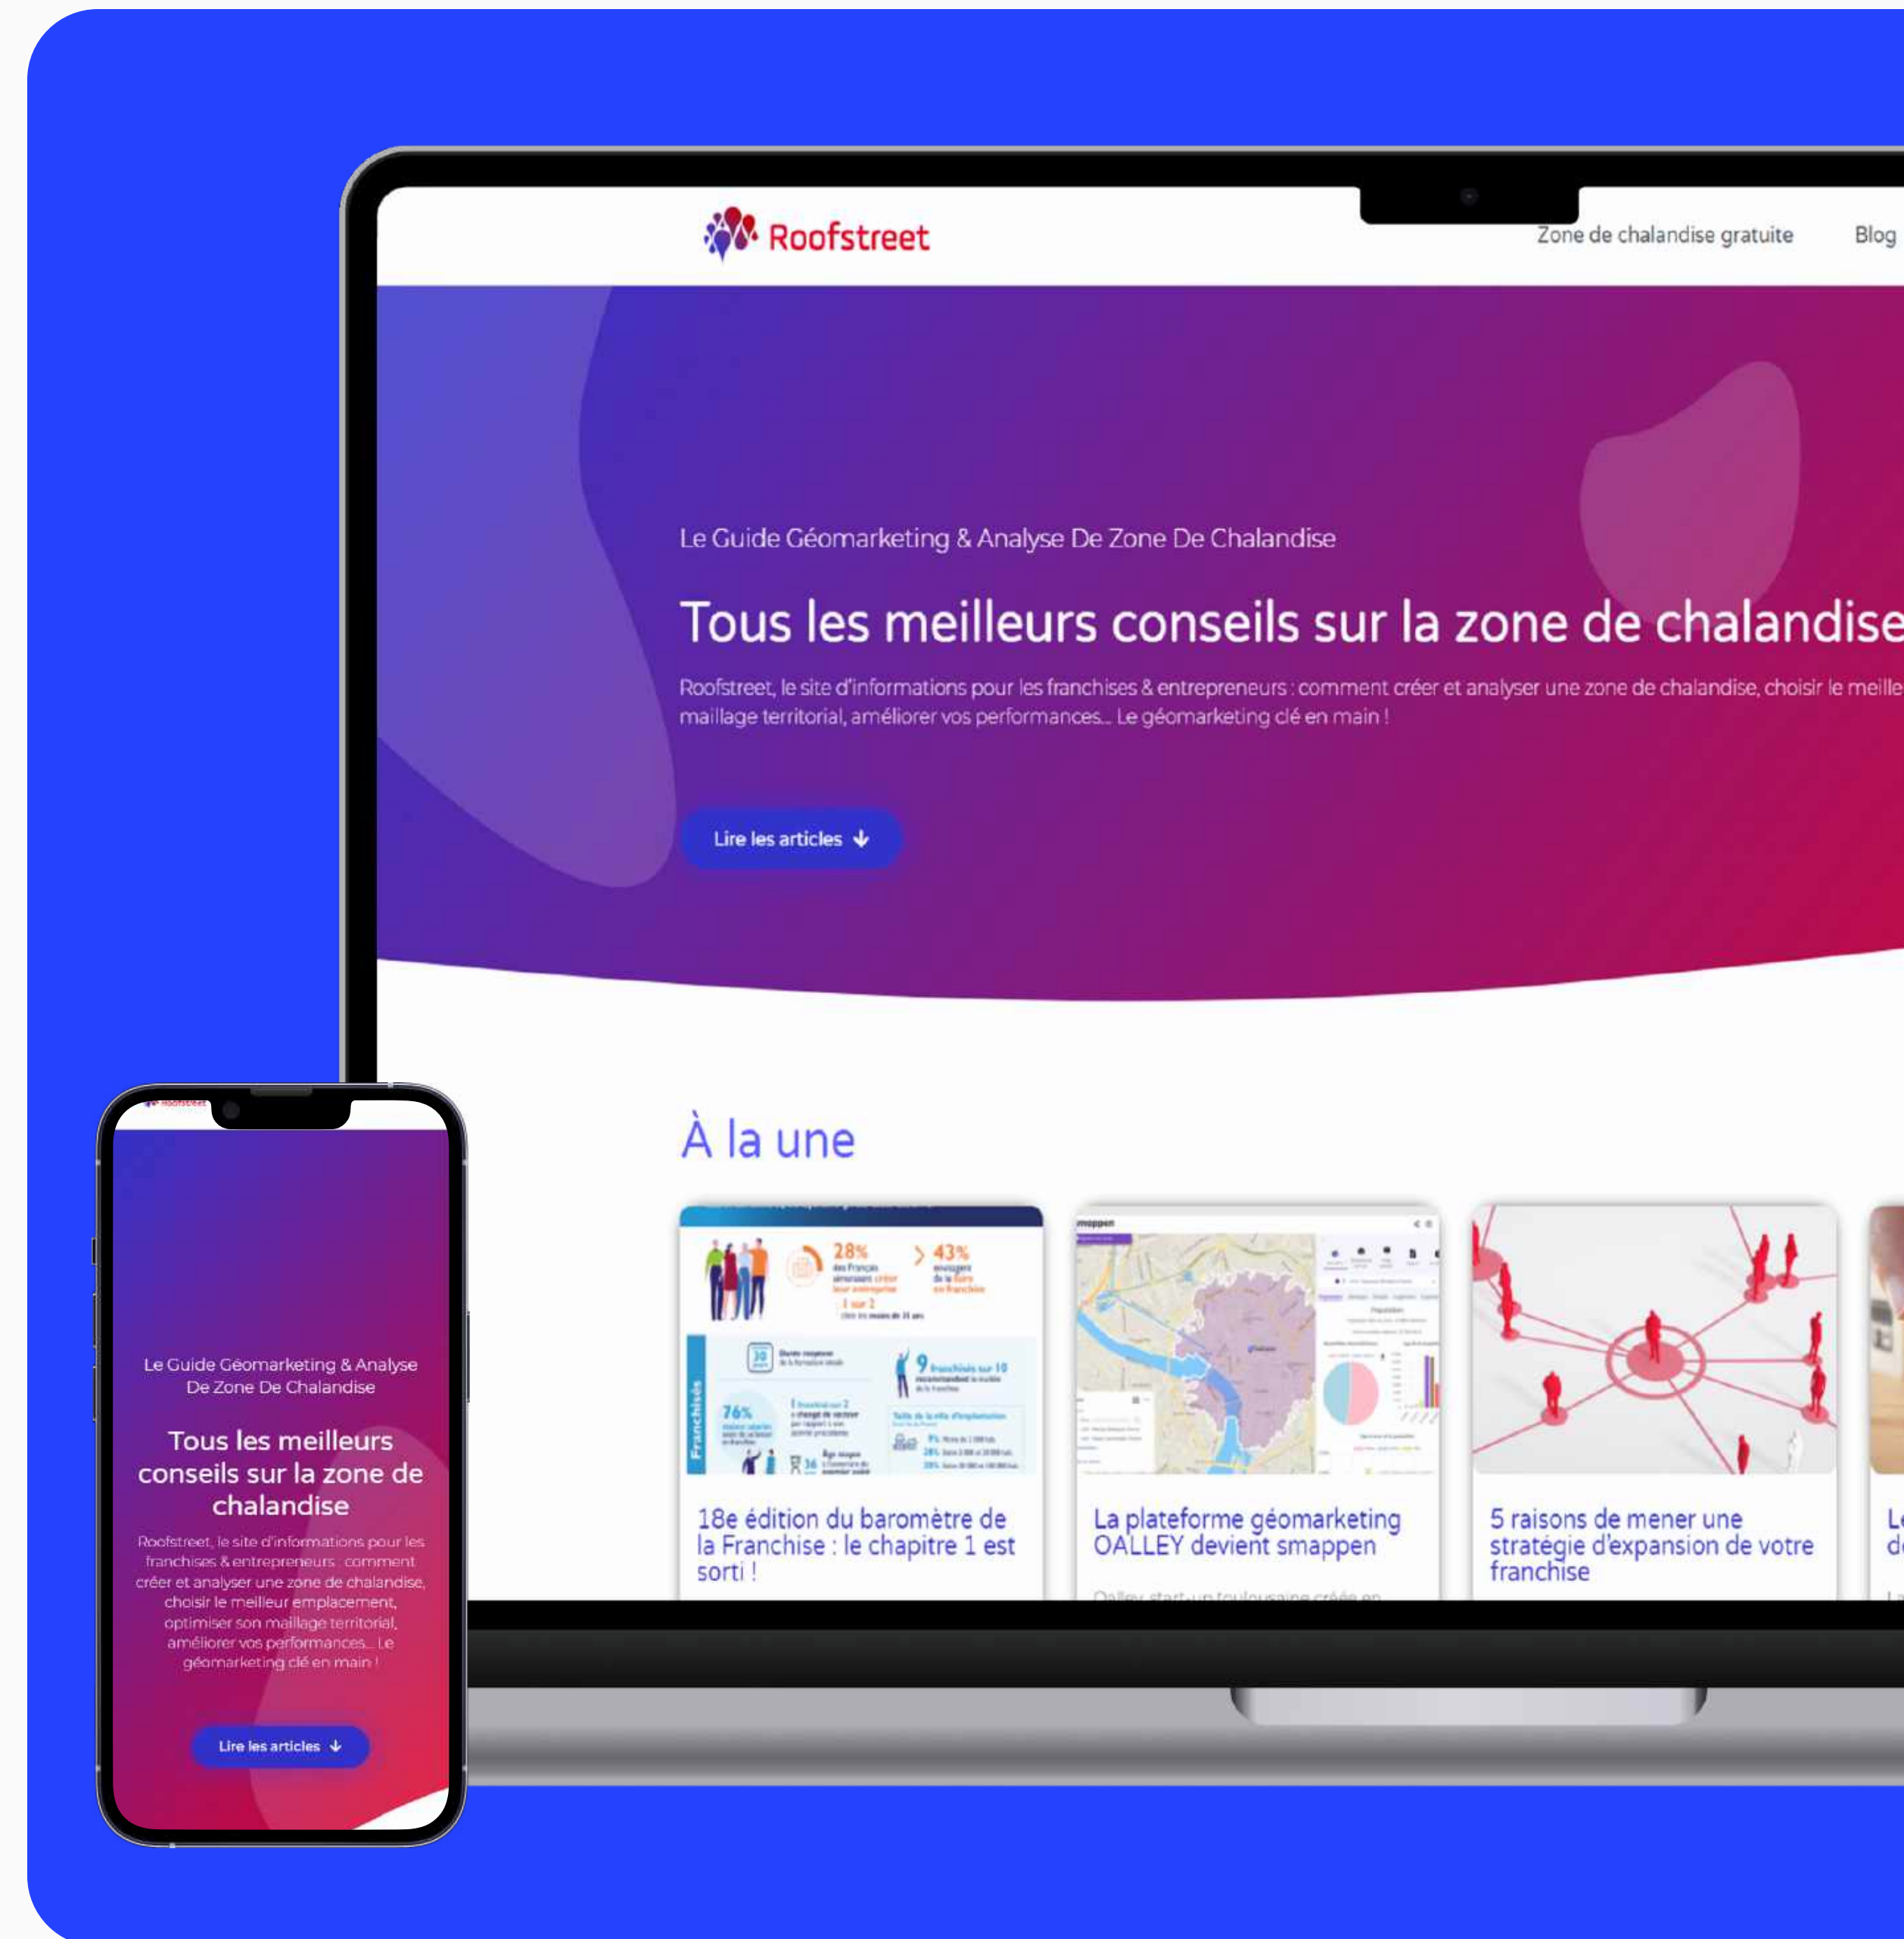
Roofstreet

Zone de chalandise gratuite Blog

Le Guide Géomarketing & Analyse De Zone De Chalandise

Tous les meilleurs conseils sur la zone de chalandise

Roofstreet, le site d'informations pour les franchises & entrepreneurs : comment créer et analyser une zone de chalandise, choisir le meille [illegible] maillage territorial, améliorer vos performances… Le géomarketing clé en main !

Lire les articles

À la une

28%

43%

76%

9

Franchisés

18e édition du baromètre de la Franchise : le chapitre 1 est sorti !

La plateforme géomarketing OALLEY devient smappen

Oalley, start-up toulousaine créée en

5 raisons de mener une stratégie d'expansion de votre franchise

Le Guide Géomarketing & Analyse De Zone De Chalandise

Tous les meilleurs conseils sur la zone de chalandise

Roofstreet, le site d'informations pour les franchises & entrepreneurs : comment créer et analyser une zone de chalandise, choisir le meilleur emplacement, optimiser son maillage territorial, améliorer vos performances… Le géomarketing clé en main !

Lire les articles